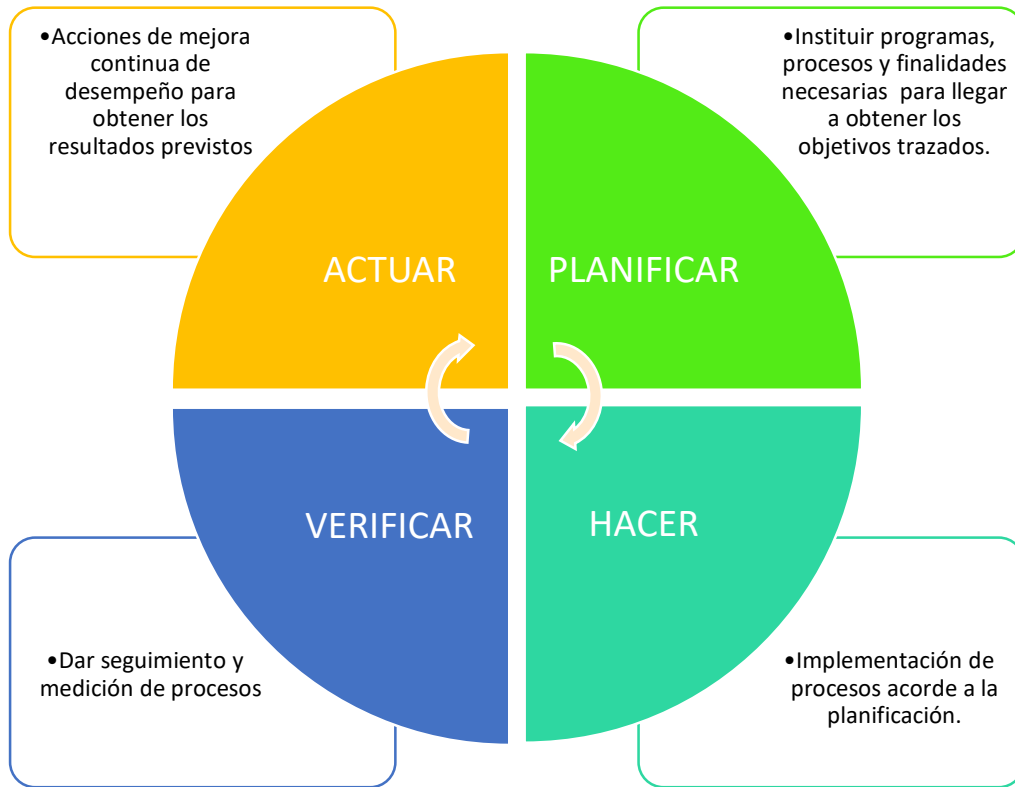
•Acciones de mejora continua de desempeño para obtener los resultados previstos

•Instituir programas, procesos y finalidades necesarias para llegar a obtener los objetivos trazados.

ACTUAR

PLANIFICAR

VERIFICAR

HACER

•Dar seguimiento y medición de procesos

•Implementación de procesos acorde a la planificación.